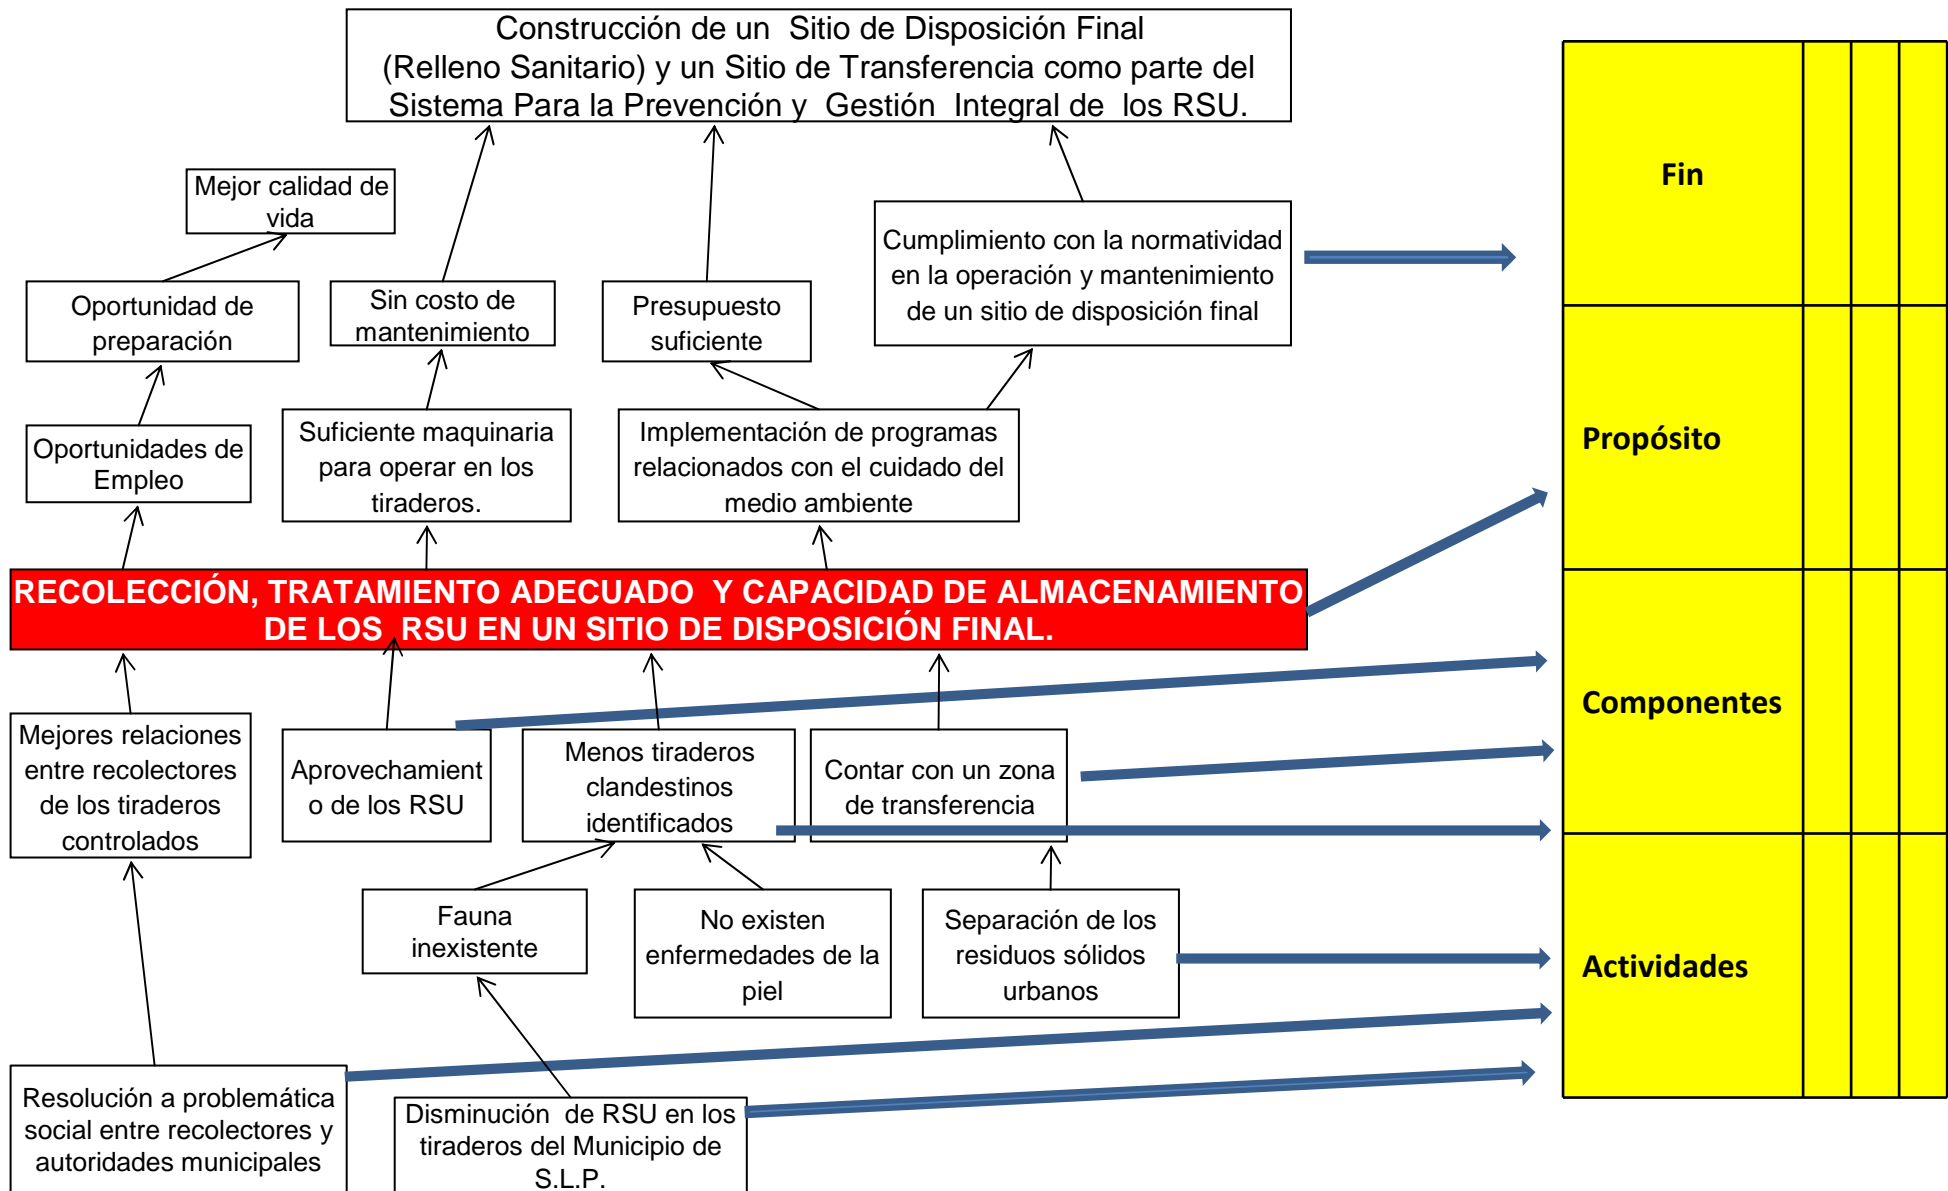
Construcción de un Sitio de Disposición Final (Relleno Sanitario) y un Sitio de Transferencia como parte del Sistema Para la Prevención y Gestión Integral de los RSU.

Mejor calidad de vida

Oportunidad de preparación

Sin costo de mantenimiento

Presupuesto suficiente

Cumplimiento con la normatividad en la operación y mantenimiento de un sitio de disposición final

Oportunidades de Empleo

Suficiente maquinaria para operar en los tiraderos.

Implementación de programas relacionados con el cuidado del medio ambiente

RECOLECCIÓN, TRATAMIENTO ADECUADO Y CAPACIDAD DE ALMACENAMIENTO DE LOS RSU EN UN SITIO DE DISPOSICIÓN FINAL.

Mejores relaciones entre recolectores de los tiraderos controlados

Aprovechamiento de los RSU

Menos tiraderos clandestinos identificados

Contar con un zona de transferencia

Fauna inexistente

No existen enfermedades de la piel

Separación de los residuos sólidos urbanos

Resolución a problemática social entre recolectores y autoridades municipales

Disminución de RSU en los tiraderos del Municipio de S.L.P.

| Fin | | | |
|---|---|---|---|
| Propósito | | | |
| Componentes | | | |
| Actividades | | | |